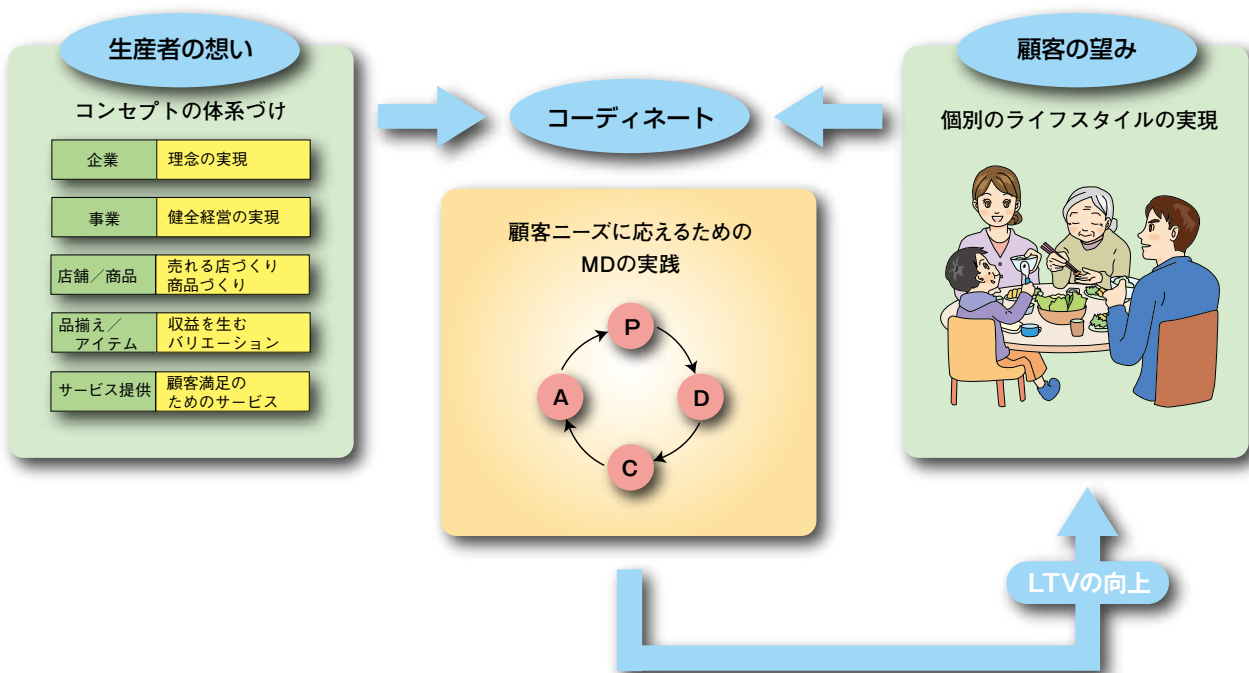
生産者の想い

コンセプトの体系づけ

| 企業 | 理念の実現 |
|---|---|
| 事業 | 健全経営の実現 |
| 店舗／商品 | 売れる店づくり 商品づくり |
| 品揃え／アイテム | 収益を生む バリエーション |
| サービス提供 | 顧客満足の ためのサービス |

コーディネート

顧客ニーズに応えるための MDの実践

P

D

C

A

顧客の望み

個別のライフスタイルの実現

LTVの向上